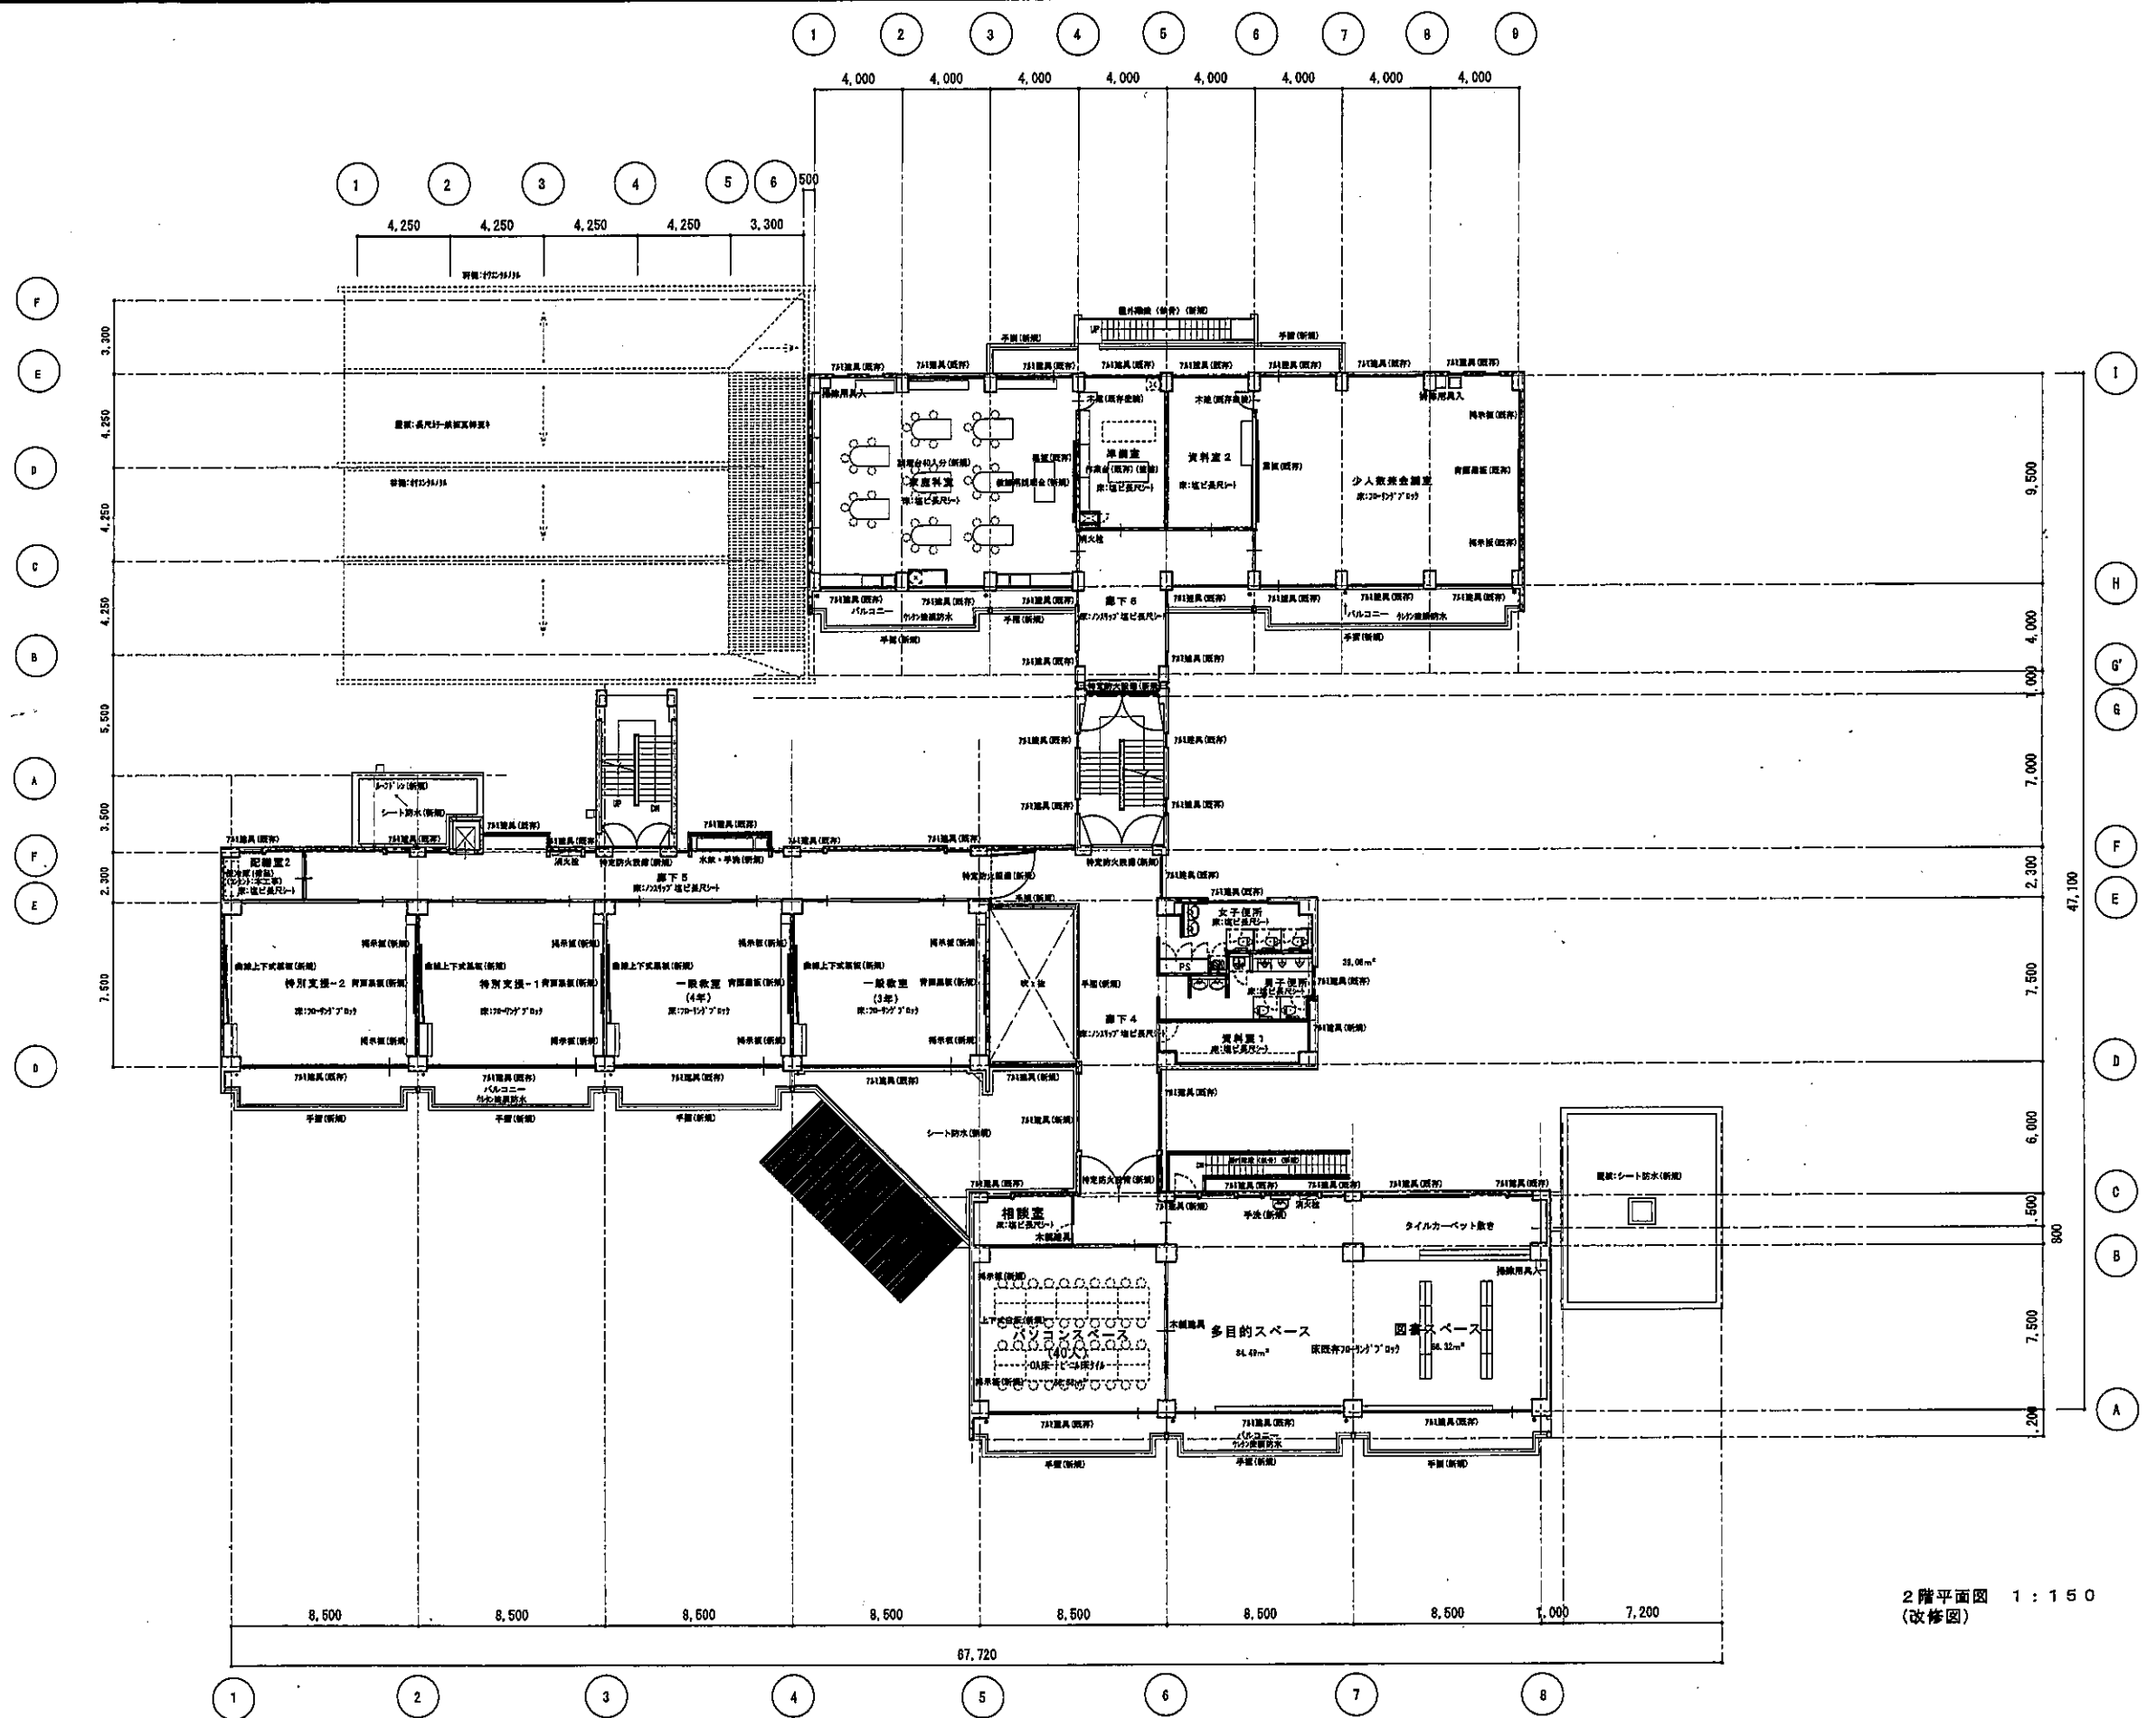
1 2 3 4 5 6 7 8 9

4,000 4,000 4,000 4,000 4,000 4,000 4,000 4,000

1 2 3 4 5 6

500

4,250 4,250 4,250 4,250 3,300

F E D C B A F E D

3,300 4,250 4,250 4,250 5,500 3,500 2,300 7,500

I H G' G F E D C B A

9,500 4,000 1,000 7,000 2,300 7,500 6,000 1,500 800 7,500 200

47,100

家庭科室
床:塩ビ長尺シート

準備室
床:塩ビ長尺シート

資料室2
床:塩ビ長尺シート

少人数教室
床:フローリングブロック

廊下6
床:ノンスリップ塩ビ長尺シート

バルコニー
ウレタン塗膜防水

手摺(新規)

記録室2

廊下5
床:ノンスリップ塩ビ長尺シート

特別支援-2
床:フローリングブロック

特別支援-1
床:フローリングブロック

一般教室
(4年)
床:フローリングブロック

一般教室
(3年)
床:フローリングブロック

吹抜

廊下4
床:ノンスリップ塩ビ長尺シート

女子便所
床:塩ビ長尺シート

男子便所
床:塩ビ長尺シート

PS

資料室1
床:塩ビ長尺シート

シート防水(新規)

相談室
床:塩ビ長尺シート

タイルカーペット敷き

パソコンスペース
(40人)
OA床 ビニール床タイル

多目的スペース

図書スペース

屋根:シート防水(新規)

2階平面図 1:150
(改修図)

8,500 8,500 8,500 8,500 8,500 8,500 8,500 1,000 7,200

67,720

1 2 3 4 5 6 7 8